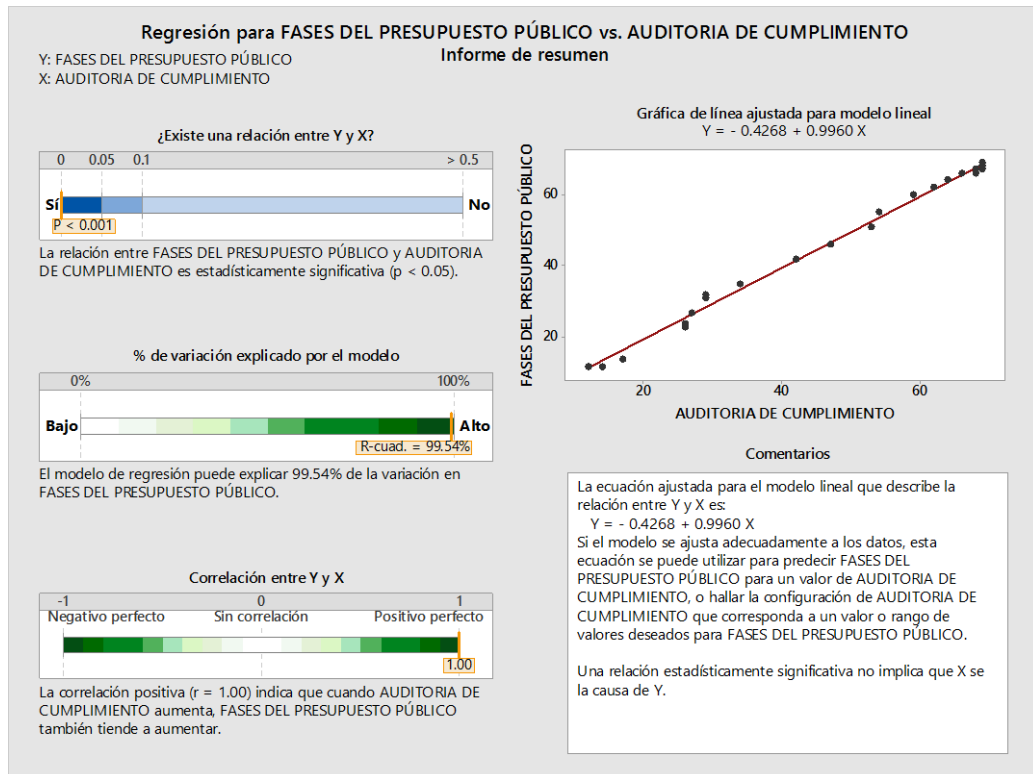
Regresión para FASES DEL PRESUPUESTO PÚBLICO vs. AUDITORIA DE CUMPLIMIENTO
Informe de resumen

Y: FASES DEL PRESUPUESTO PÚBLICO
X: AUDITORIA DE CUMPLIMIENTO

¿Existe una relación entre Y y X?

0 0.05 0.1 > 0.5

Sí No

P < 0.001

La relación entre FASES DEL PRESUPUESTO PÚBLICO y AUDITORIA DE CUMPLIMIENTO es estadísticamente significativa (p < 0.05).

% de variación explicado por el modelo

0% 100%

Bajo Alto

R-cuad. = 99.54%

El modelo de regresión puede explicar 99.54% de la variación en FASES DEL PRESUPUESTO PÚBLICO.

Correlación entre Y y X

-1 0 1

Negativo perfecto Sin correlación Positivo perfecto

1.00

La correlación positiva (r = 1.00) indica que cuando AUDITORIA DE CUMPLIMIENTO aumenta, FASES DEL PRESUPUESTO PÚBLICO también tiende a aumentar.

Gráfica de línea ajustada para modelo lineal
Y = - 0.4268 + 0.9960 X

FASES DEL PRESUPUESTO PÚBLICO

60
40
20

20 40 60

AUDITORIA DE CUMPLIMIENTO

Comentarios

La ecuación ajustada para el modelo lineal que describe la relación entre Y y X es:
Y = - 0.4268 + 0.9960 X
Si el modelo se ajusta adecuadamente a los datos, esta ecuación se puede utilizar para predecir FASES DEL PRESUPUESTO PÚBLICO para un valor de AUDITORIA DE CUMPLIMIENTO, o hallar la configuración de AUDITORIA DE CUMPLIMIENTO que corresponda a un valor o rango de valores deseados para FASES DEL PRESUPUESTO PÚBLICO.

Una relación estadísticamente significativa no implica que X se la causa de Y.